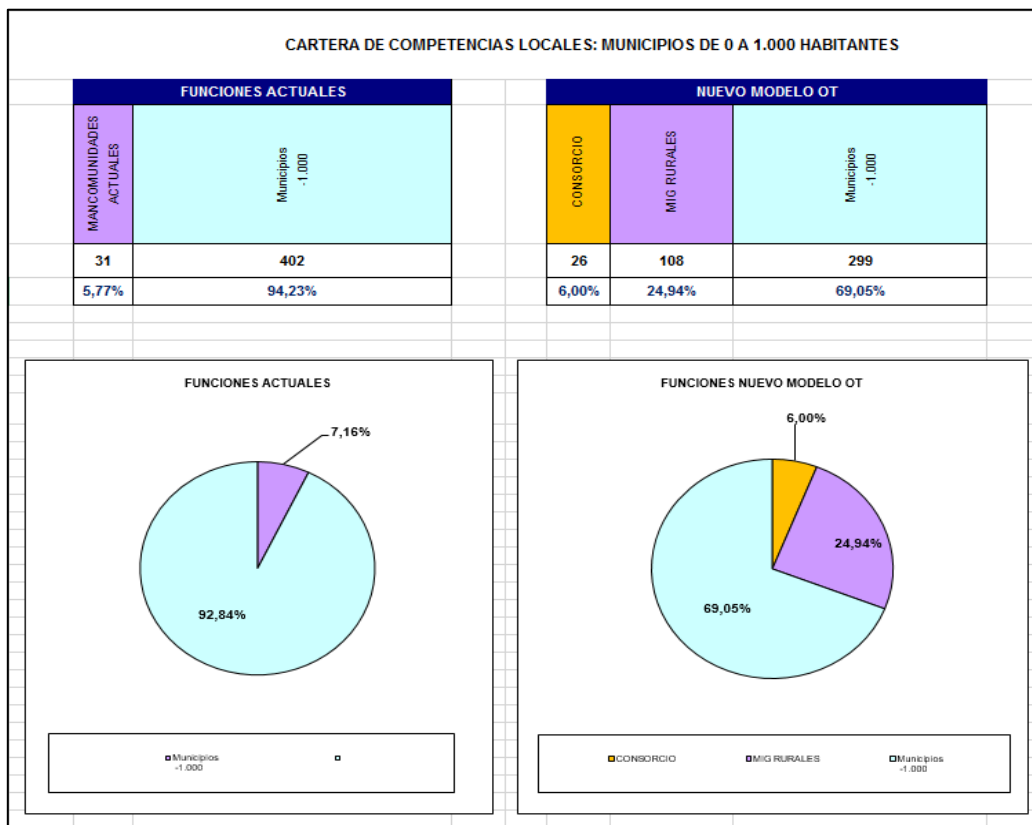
CARTERA DE COMPETENCIAS LOCALES: MUNICIPIOS DE 0 A 1.000 HABITANTES

| FUNCIONES ACTUALES | |
|---|---|
| MANCOMUNIDADES ACTUALES | Municipios -1.000 |
| 31 | 402 |
| 5,77% | 94,23% |

| NUEVO MODELO OT | | |
|---|---|---|
| CONSORCIO | MIG RURALES | Municipios -1.000 |
| 26 | 108 | 299 |
| 6,00% | 24,94% | 69,05% |

FUNCIONES ACTUALES

7,16%

92,84%

Municipios -1.000

FUNCIONES NUEVO MODELO OT

6,00%

24,94%

69,05%

CONSORCIO MIG RURALES Municipios -1.000